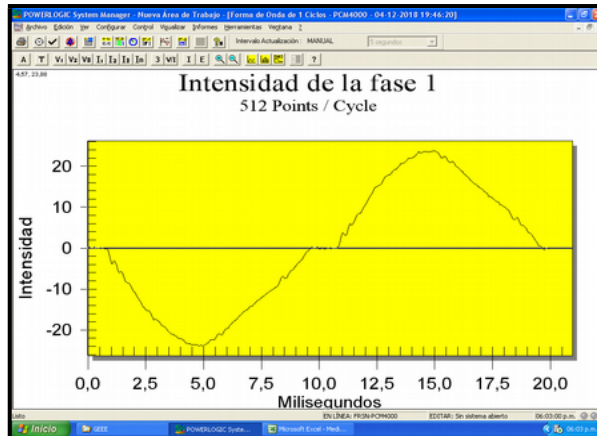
POWERLOGIC System Manager - Nueva Área de Trabajo - [Forma de Onda de 1 Ciclos - PCM4000 - 04-12-2018 19:46:20]

Archivo Edición Ver Configurar Control Visualizar Informes Herramientas Ventana ?

Intervalo Actualización: MANUAL

5 segundos

A T V₁ V₂ V₃ I₁ I₂ I₃ In 3 V/I I E ?

4,57, 23,88

Intensidad de la fase 1

512 Points / Cycle

Intensidad

20

10

0

-10

-20

0,0 2,5 5,0 7,5 10,0 12,5 15,0 17,5 20,0

Milisegundos

Listo

EN LÍNEA: PRSN-PCM4000

EDITAR: Sin sistema abierto

06:03:00 p.m.

Inicio

GEEE

POWERLOGIC Syste...

Microsoft Excel - Medi...

06:03 p.m.